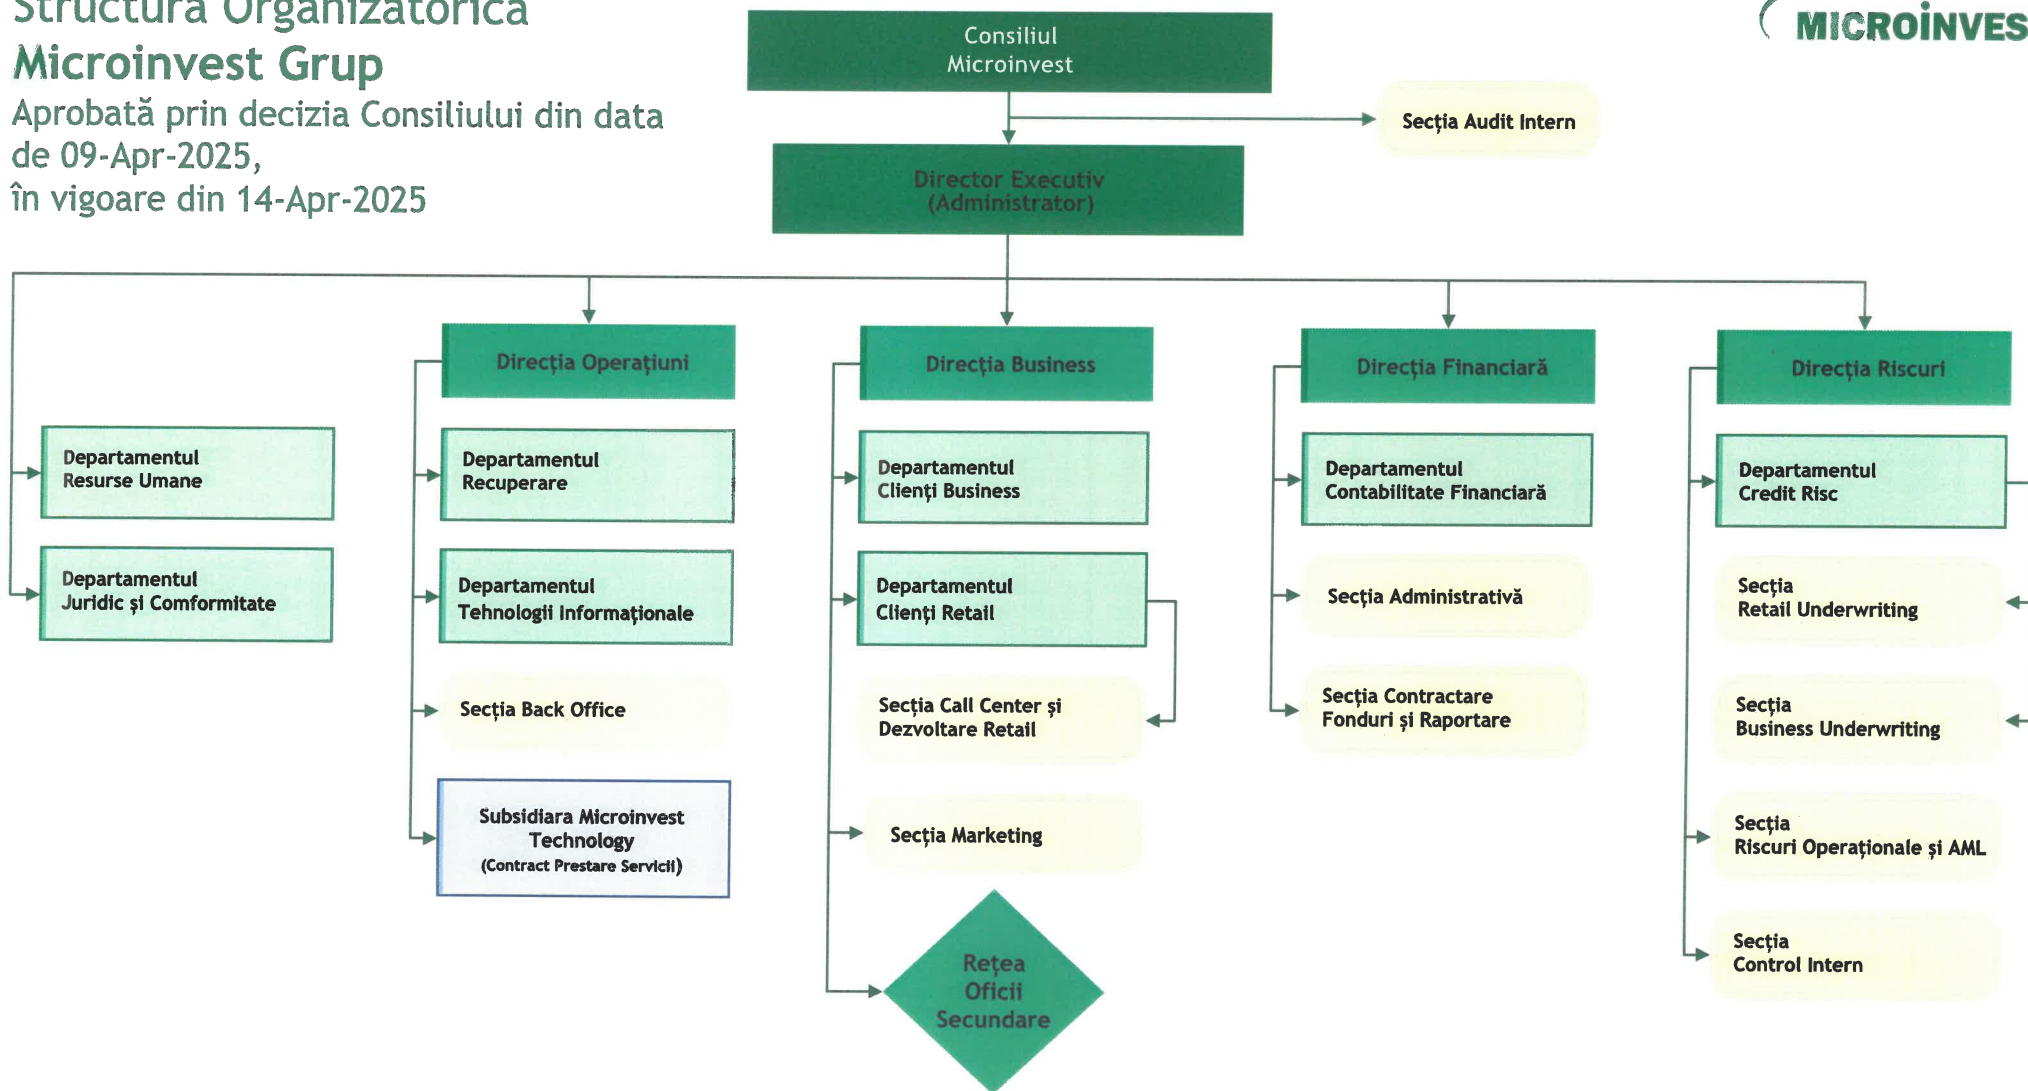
Structura Organizatorică
Microinvest Grup
Aprobată prin decizia Consiliului din data de 09-Apr-2025,
în vigoare din 14-Apr-2025

MICROINVES

Consiliul Microinvest

Secția Audit Intern

Director Executiv (Administrator)

Departamentul Resurse Umane

Departamentul Juridic și Comformitate

Direcția Operațiuni

Departamentul Recuperare

Departamentul Tehnologii Informaționale

Secția Back Office

Subsidiara Microinvest Technology (Contract Prestare Servicii)

Direcția Business

Departamentul Clienți Business

Departamentul Clienți Retail

Secția Call Center și Dezvoltare Retail

Secția Marketing

Rețea Oficii Secundare

Direcția Financiară

Departamentul Contabilitate Financiară

Secția Administrativă

Secția Contractare Fonduri și Raportare

Direcția Riscuri

Departamentul Credit Risc

Secția Retail Underwriting

Secția Business Underwriting

Secția Riscuri Operaționale și AML

Secția Control Intern